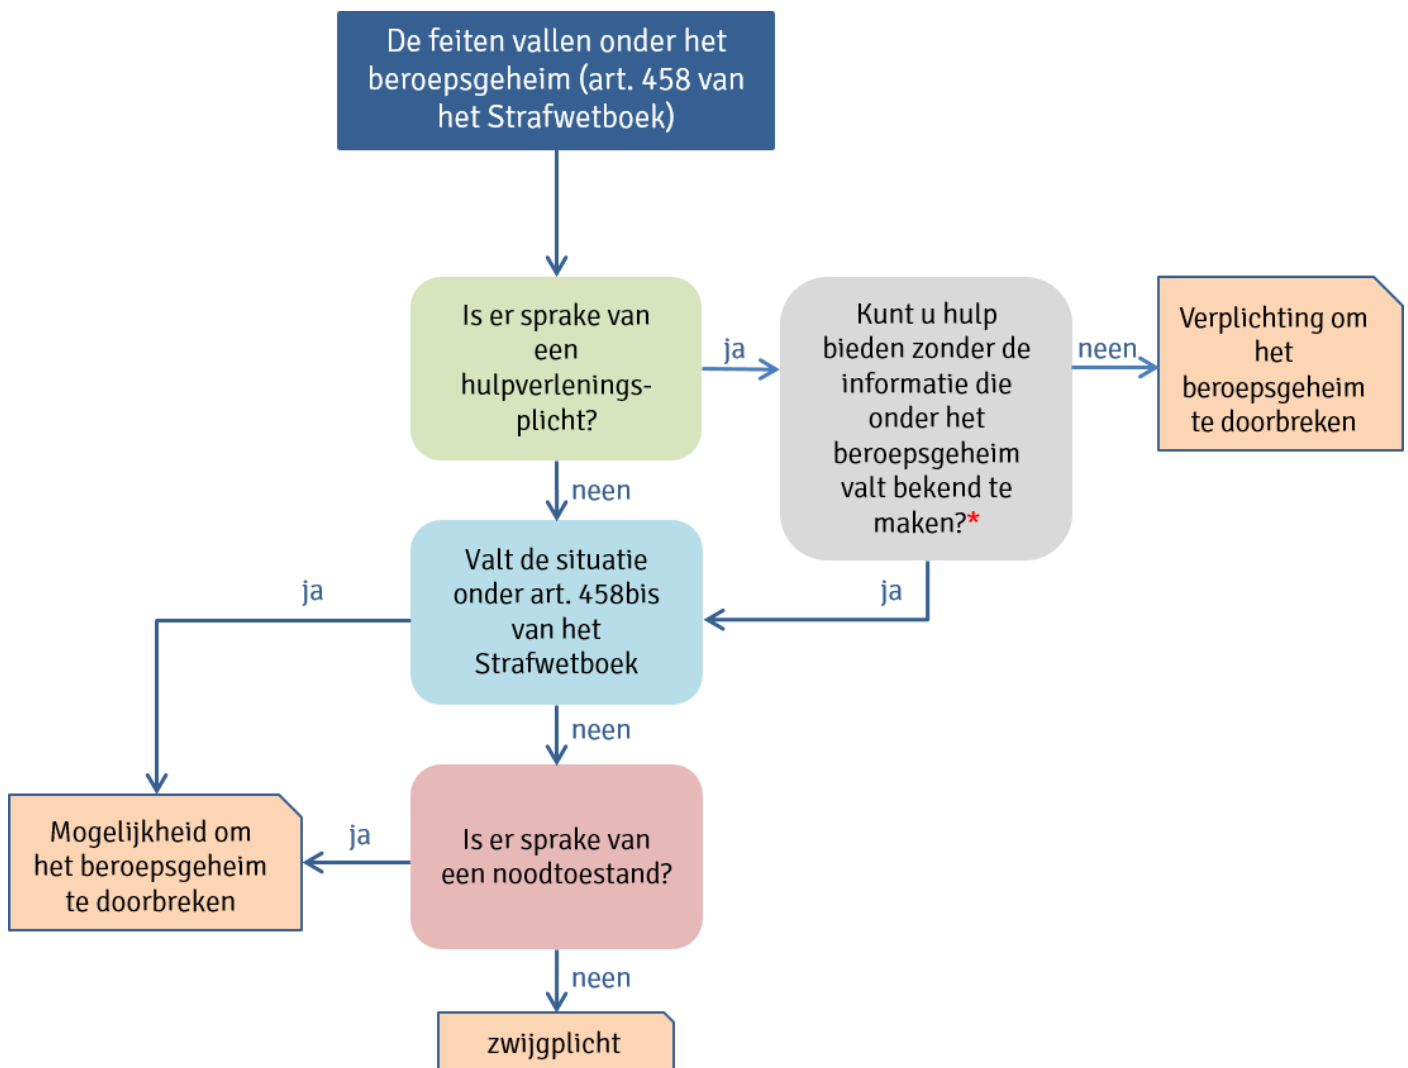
De feiten vallen onder het beroepsgeheim (art. 458 van het Strafwetboek)

Is er sprake van een hulpverleningsplicht?

ja

Kunt u hulp bieden zonder de informatie die onder het beroepsgeheim valt bekend te maken?*

neen

Verplichting om het beroepsgeheim te doorbreken

neen

ja

Valt de situatie onder art. 458bis van het Strafwetboek

ja

neen

Mogelijkheid om het beroepsgeheim te doorbreken

ja

Is er sprake van een noodtoestand?

neen

zwijgplicht